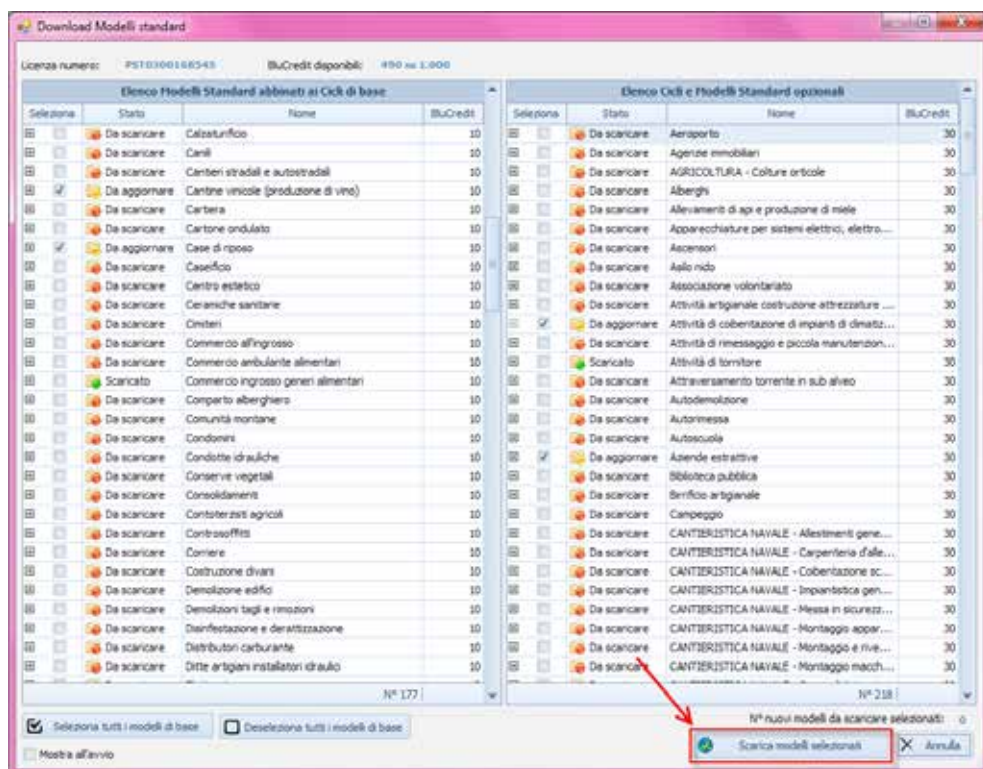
Download Modelli standard

Licenza numero: PST0300168545 BluCredit disponibili: 490 su 1.000

Elenco Modelli Standard abbinati ai Cicli di base

| Seleziona | | Stato | Nome | BluCredit |
|---|---|---|---|---|
| ⊞ | ☐ | Da scaricare | Calzaturificio | 10 |
| ⊞ | ☐ | Da scaricare | Canili | 10 |
| ⊞ | ☐ | Da scaricare | Cantieri stradali e autostradali | 10 |
| ⊞ | ☑ | Da aggiornare | Cantine vinicole (produzione di vino) | 10 |
| ⊞ | ☐ | Da scaricare | Cartiera | 10 |
| ⊞ | ☐ | Da scaricare | Cartone ondulato | 10 |
| ⊞ | ☑ | Da aggiornare | Case di riposo | 10 |
| ⊞ | ☐ | Da scaricare | Caseificio | 10 |
| ⊞ | ☐ | Da scaricare | Centro estetico | 10 |
| ⊞ | ☐ | Da scaricare | Ceramiche sanitarie | 10 |
| ⊞ | ☐ | Da scaricare | Cimiteri | 10 |
| ⊞ | ☐ | Da scaricare | Commercio all'ingrosso | 10 |
| ⊞ | ☐ | Da scaricare | Commercio ambulante alimentari | 10 |
| ⊞ | ☐ | Scaricato | Commercio ingrosso generi alimentari | 10 |
| ⊞ | ☐ | Da scaricare | Comparto alberghiero | 10 |
| ⊞ | ☐ | Da scaricare | Comunità montane | 10 |
| ⊞ | ☐ | Da scaricare | Condomini | 10 |
| ⊞ | ☐ | Da scaricare | Condotte idrauliche | 10 |
| ⊞ | ☐ | Da scaricare | Conserve vegetali | 10 |
| ⊞ | ☐ | Da scaricare | Consolidamenti | 10 |
| ⊞ | ☐ | Da scaricare | Contoterzisti agricoli | 10 |
| ⊞ | ☐ | Da scaricare | Controsoffitti | 10 |
| ⊞ | ☐ | Da scaricare | Corriere | 10 |
| ⊞ | ☐ | Da scaricare | Costruzione divani | 10 |
| ⊞ | ☐ | Da scaricare | Demolizione edifici | 10 |
| ⊞ | ☐ | Da scaricare | Demolizioni tagli e rimozioni | 10 |
| ⊞ | ☐ | Da scaricare | Disinfestazione e derattizzazione | 10 |
| ⊞ | ☐ | Da scaricare | Distributori carburante | 10 |
| ⊞ | ☐ | Da scaricare | Ditte artigiani installatori idraulici | 10 |

N° 177

Elenco Cicli e Modelli Standard opzionali

| Seleziona | | Stato | Nome | BluCredit |
|---|---|---|---|---|
| ⊞ | ☐ | Da scaricare | Aeroporto | 30 |
| ⊞ | ☐ | Da scaricare | Agenzie immobiliari | 30 |
| ⊞ | ☐ | Da scaricare | AGRICOLTURA - Colture orticole | 30 |
| ⊞ | ☐ | Da scaricare | Alberghi | 30 |
| ⊞ | ☐ | Da scaricare | Allevamenti di api e produzione di miele | 30 |
| ⊞ | ☐ | Da scaricare | Apparecchiature per sistemi elettrici, elettro... | 30 |
| ⊞ | ☐ | Da scaricare | Ascensori | 30 |
| ⊞ | ☐ | Da scaricare | Asilo nido | 30 |
| ⊞ | ☐ | Da scaricare | Associazione volontariato | 30 |
| ⊞ | ☐ | Da scaricare | Attività artigianale costruzione attrezzature ... | 30 |
| ⊞ | ☑ | Da aggiornare | Attività di coibentazione di impianti di climatiz... | 30 |
| ⊞ | ☐ | Da scaricare | Attività di rimessaggio e piccola manutenzion... | 30 |
| ⊞ | ☐ | Scaricato | Attività di tornitore | 30 |
| ⊞ | ☐ | Da scaricare | Attraversamento torrente in sub alveo | 30 |
| ⊞ | ☐ | Da scaricare | Autodemolizione | 30 |
| ⊞ | ☐ | Da scaricare | Autorimessa | 30 |
| ⊞ | ☐ | Da scaricare | Autoscuola | 30 |
| ⊞ | ☑ | Da aggiornare | Aziende estrattive | 30 |
| ⊞ | ☐ | Da scaricare | Biblioteca pubblica | 30 |
| ⊞ | ☐ | Da scaricare | Birrificio artigianale | 30 |
| ⊞ | ☐ | Da scaricare | Campeggio | 30 |
| ⊞ | ☐ | Da scaricare | CANTIERISTICA NAVALE - Allestimenti gene... | 30 |
| ⊞ | ☐ | Da scaricare | CANTIERISTICA NAVALE - Carpenteria d'alle... | 30 |
| ⊞ | ☐ | Da scaricare | CANTIERISTICA NAVALE - Coibentazione sc... | 30 |
| ⊞ | ☐ | Da scaricare | CANTIERISTICA NAVALE - Impiantistica gen... | 30 |
| ⊞ | ☐ | Da scaricare | CANTIERISTICA NAVALE - Messa in sicurezz... | 30 |
| ⊞ | ☐ | Da scaricare | CANTIERISTICA NAVALE - Montaggio appar... | 30 |
| ⊞ | ☐ | Da scaricare | CANTIERISTICA NAVALE - Montaggio e rive... | 30 |
| ⊞ | ☐ | Da scaricare | CANTIERISTICA NAVALE - Montaggio macch... | 30 |

N° 218

Seleziona tutti i modelli di base Deseleziona tutti i modelli di base

Mostra all'avvio

N° nuovi modelli da scaricare selezionati: 0

Scarica modelli selezionati Annulla